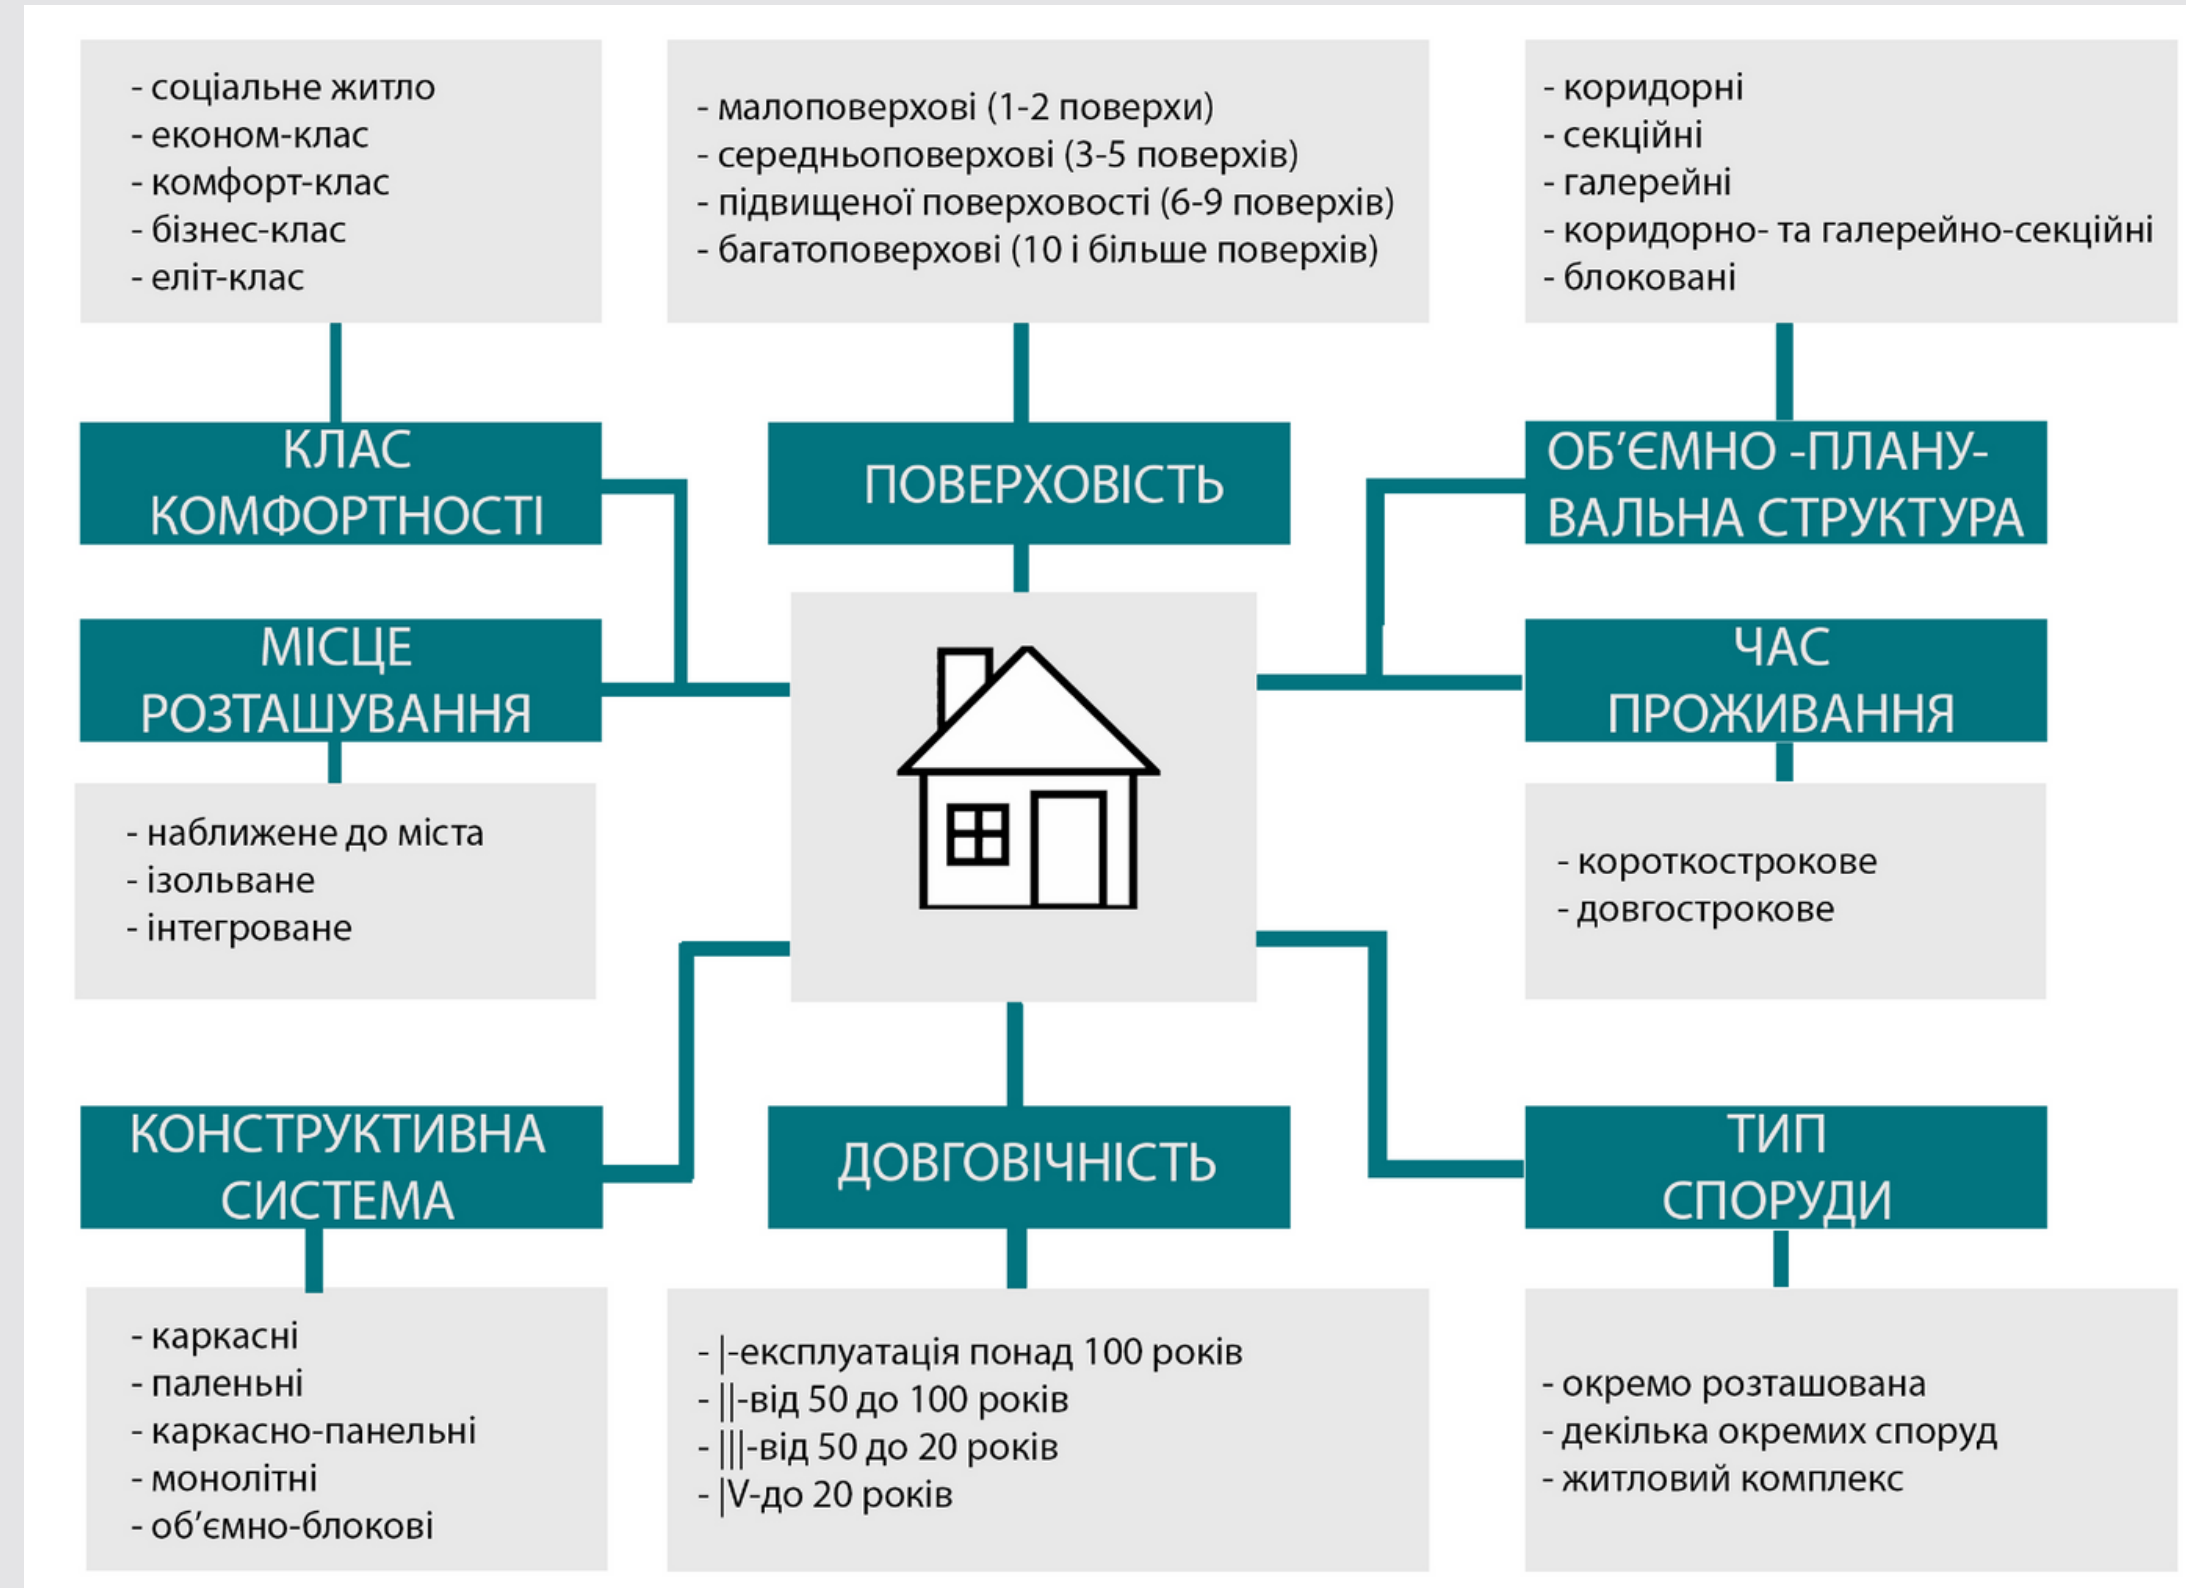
- соціальне житло
- економ-клас
- комфорт-клас
- бізнес-клас
- еліт-клас

- малоповерхові (1-2 поверхи)
- середньоповерхові (3-5 поверхів)
- підвищеної поверховості (6-9 поверхів)
- багатоповерхові (10 і більше поверхів)

- коридорні
- секційні
- галерейні
- коридорно- та галерейно-секційні
- блоковані

КЛАС КОМФОРТНОСТІ

ПОВЕРХОВІСТЬ

ОБ'ЄМНО -ПЛАНУВАЛЬНА СТРУКТУРА

МІСЦЕ РОЗТАШУВАННЯ

ЧАС ПРОЖИВАННЯ

- наближене до міста
- ізольване
- інтегроване

- короткострокове
- довгострокове

КОНСТРУКТИВНА СИСТЕМА

ДОВГОВІЧНІСТЬ

ТИП СПОРУДИ

- каркасні
- паленьні
- каркасно-панельні
- монолітні
- об'ємно-блокові

- |-експлуатація понад 100 років
- ||-від 50 до 100 років
- |||-від 50 до 20 років
- |V-до 20 років

- окремо розташована
- декілька окремих споруд
- житловий комплекс